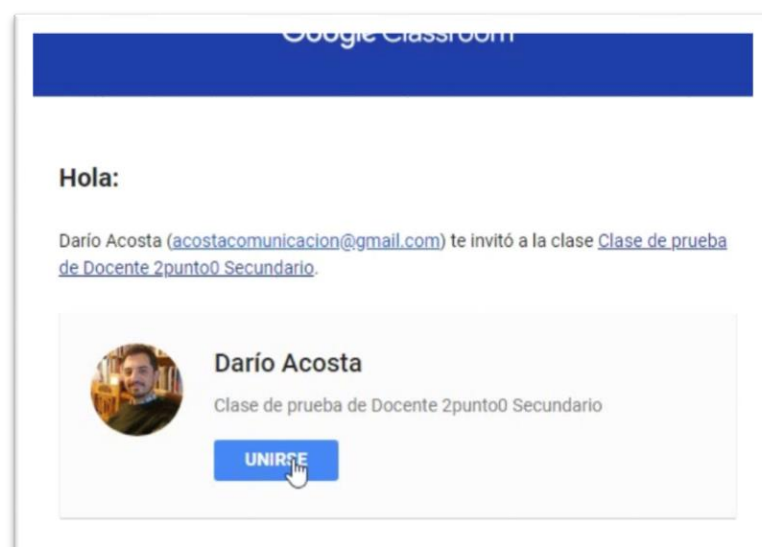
Google Classroom

Hola:

Darío Acosta (acostacomunicacion@gmail.com) te invitó a la clase Clase de prueba de Docente 2punto0 Secundario.

Darío Acosta

Clase de prueba de Docente 2punto0 Secundario

UNIRSE